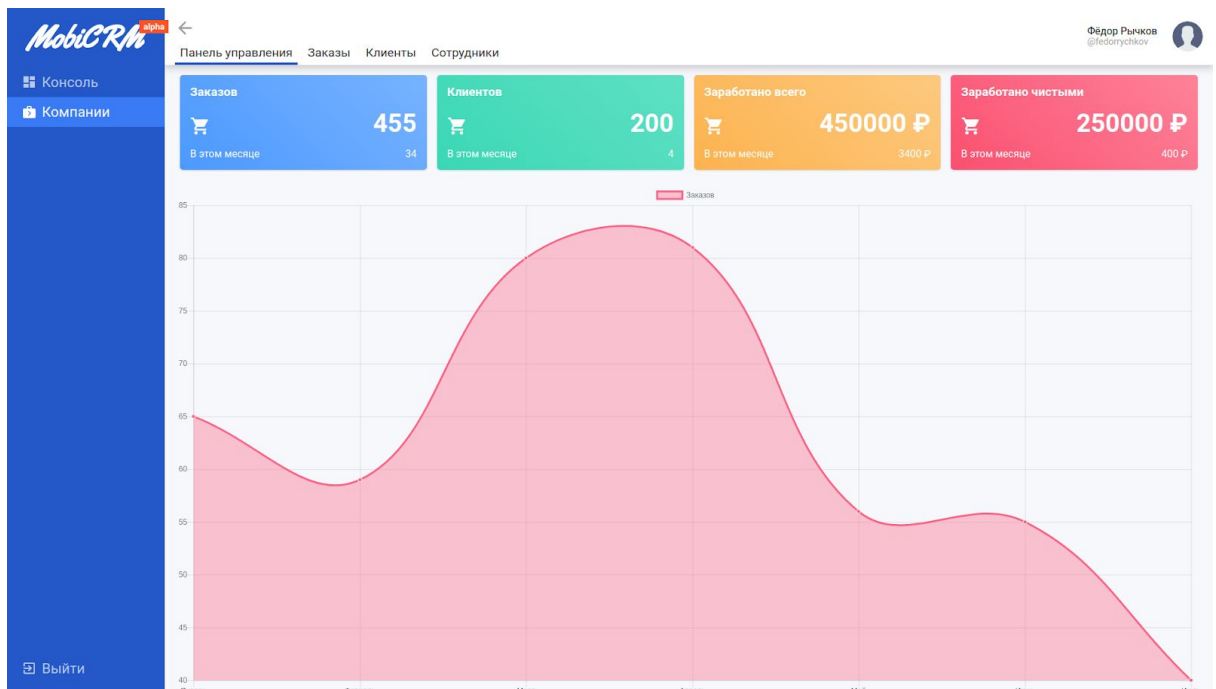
MobiCRM alpha

Консоль
Компании

Выйти

←
Панель управления Заказы Клиенты Сотрудники

Фёдор Рычков
@fedorrychkov

Заказов
455
В этом месяце 34

Клиентов
200
В этом месяце 4

Заработано всего
450000 ₽
В этом месяце 3400 ₽

Заработано чистыми
250000 ₽
В этом месяце 400 ₽

Заказов

85
80
75
70
65
60
55
50
45
40